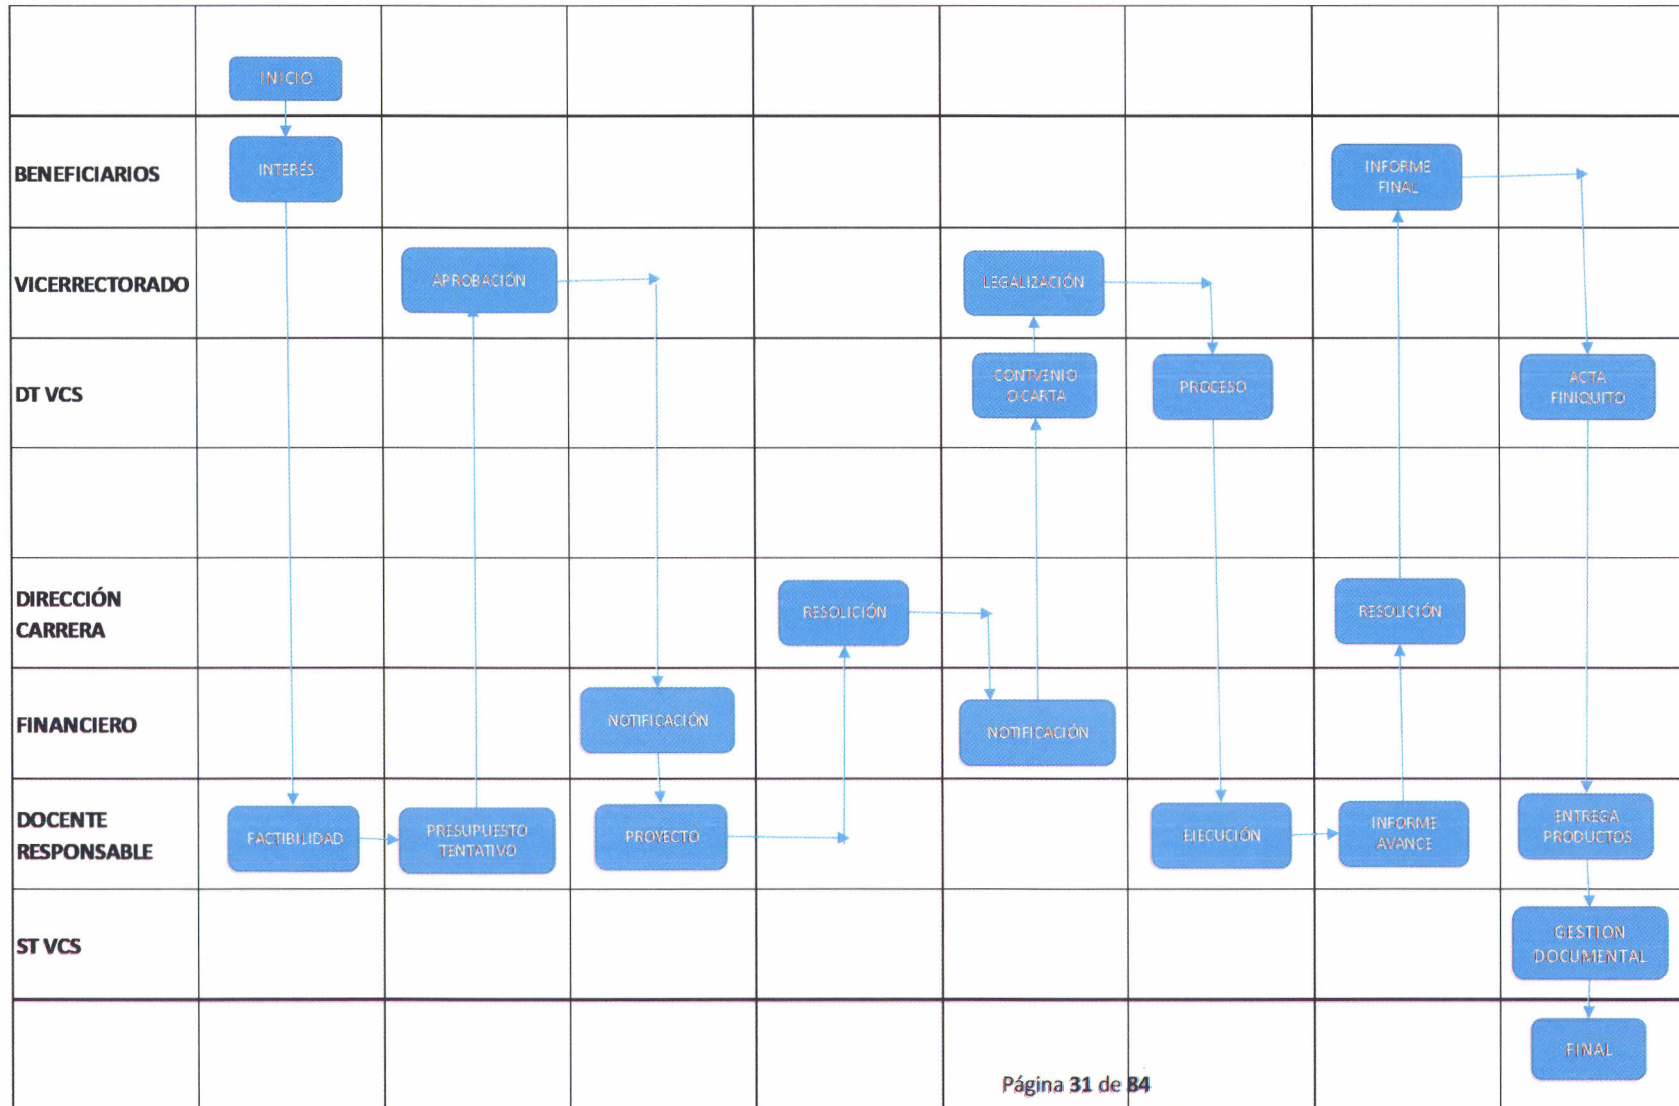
INICIO

BENEFICIARIOS
INTERÉS
INFORME FINAL

VICERRECTORADO
APROBACIÓN
LEGALIZACIÓN

DT VCS
CONTVENIO O CARTA
PROCESO
ACTA FINIQUITO

DIRECCIÓN CARRERA
RESOLICIÓN
RESOLICIÓN

FINANCIERO
NOTIFICACIÓN
NOTIFICACIÓN

DOCENTE RESPONSABLE
FACTIBILIDAD
PRESUPUESTO TENTATIVO
PROYECTO
EJECUCIÓN
INFORME AVANCE
ENTREGA PRODUCTOS

ST VCS
GESTION DOCUMENTAL

FINAL

Página 31 de 84